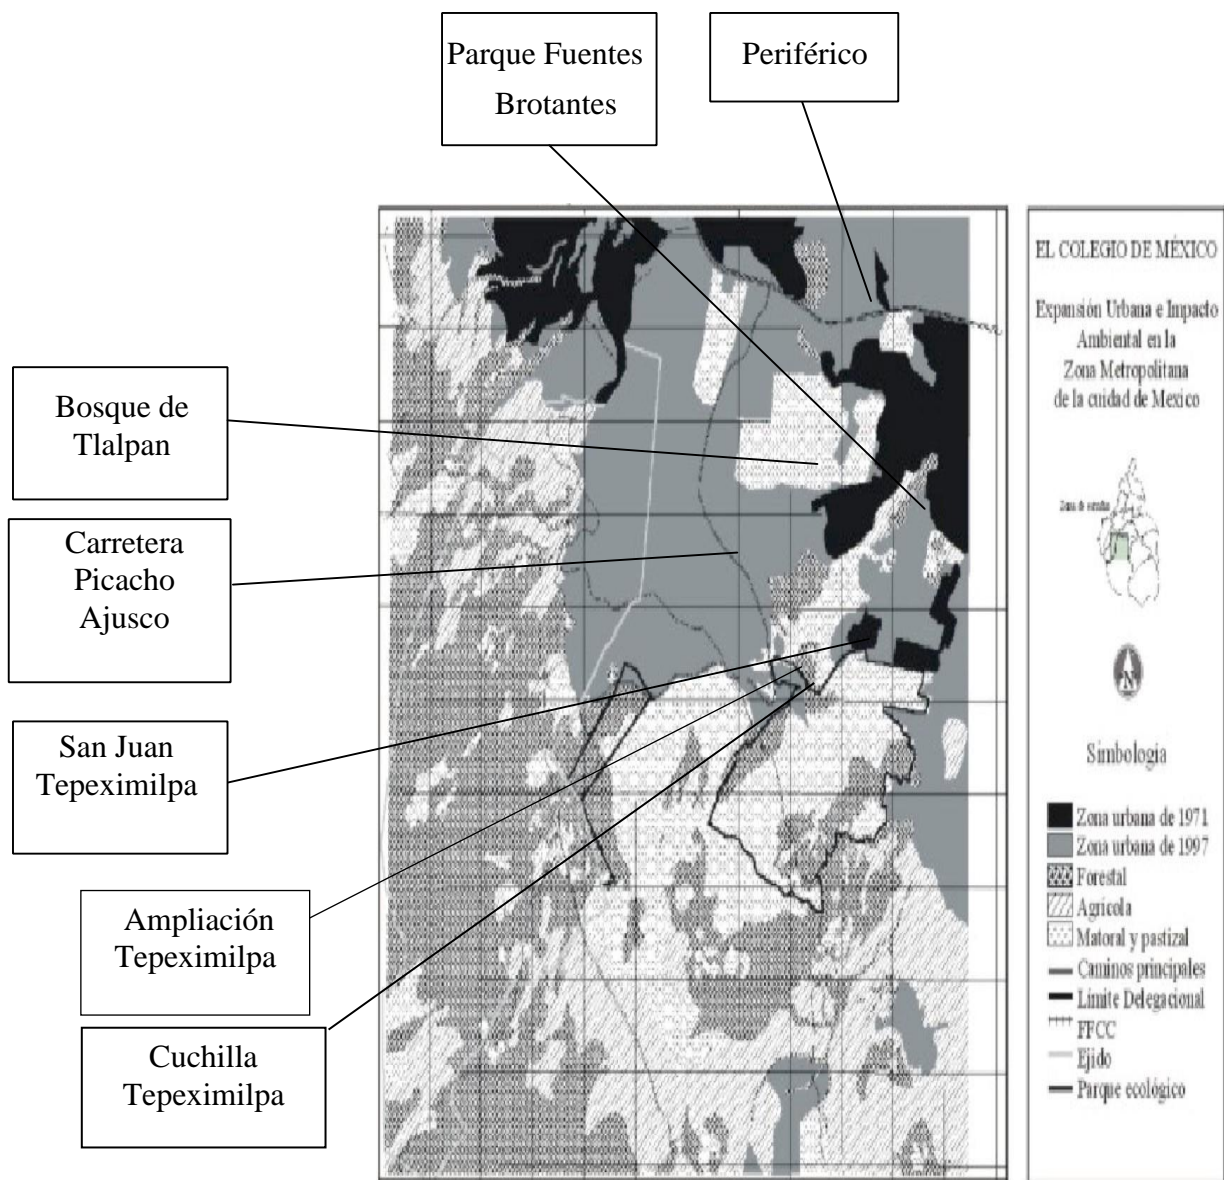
Parque Fuentes Brotantes

Periférico

Bosque de Tlalpan

Carretera Picacho Ajusco

San Juan Tepeximilpa

Ampliación Tepeximilpa

Cuchilla Tepeximilpa

EL COLEGIO DE MÉXICO

Expansión Urbana e Impacto Ambiental en la Zona Metropolitana de la cuidad de Mexico

Zona de estudio

N

Simbologia

Zona urbana de 1971
Zona urbana de 1997
Forestal
Agricola
Matoral y pastizal
Caminos principales
Limite Delegacional
FFCC
Ejido
Parque ecológico